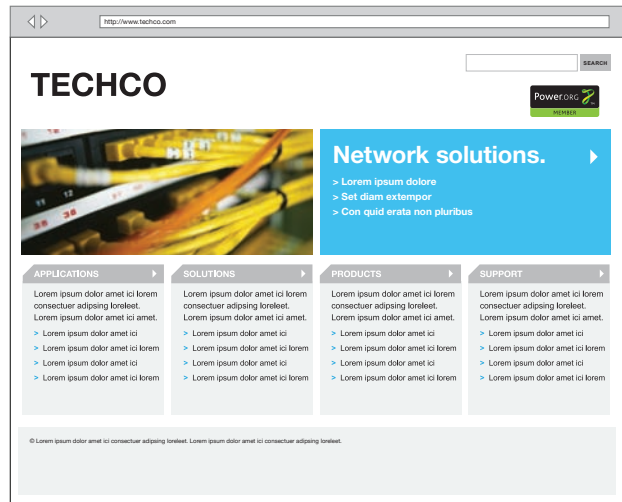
http://www.techco.com

SEARCH

TECHCO

PowerORG MEMBER

Network solutions.

> Lorem ipsum dolore
> Set diam extempor
> Con quid erata non pluribus

APPLICATIONS

Lorem ipsum dolor amet ici lorem consectuer adipsing loreleet. Lorem ipsum dolor amet ici amet.

> Lorem ipsum dolor amet ici
> Lorem ipsum dolor amet ici lorem
> Lorem ipsum dolor amet ici
> Lorem ipsum dolor amet ici lorem

SOLUTIONS

Lorem ipsum dolor amet ici lorem consectuer adipsing loreleet. Lorem ipsum dolor amet ici amet.

> Lorem ipsum dolor amet ici
> Lorem ipsum dolor amet ici lorem
> Lorem ipsum dolor amet ici
> Lorem ipsum dolor amet ici lorem

PRODUCTS

Lorem ipsum dolor amet ici lorem consectuer adipsing loreleet. Lorem ipsum dolor amet ici amet.

> Lorem ipsum dolor amet ici
> Lorem ipsum dolor amet ici lorem
> Lorem ipsum dolor amet ici
> Lorem ipsum dolor amet ici lorem

SUPPORT

Lorem ipsum dolor amet ici lorem consectuer adipsing loreleet. Lorem ipsum dolor amet ici amet.

> Lorem ipsum dolor amet ici
> Lorem ipsum dolor amet ici lorem
> Lorem ipsum dolor amet ici
> Lorem ipsum dolor amet ici lorem

© Lorem ipsum dolor amet ici consectuer adipsing loreleet. Lorem ipsum dolor amet ici consectuer adipsing loreleet.